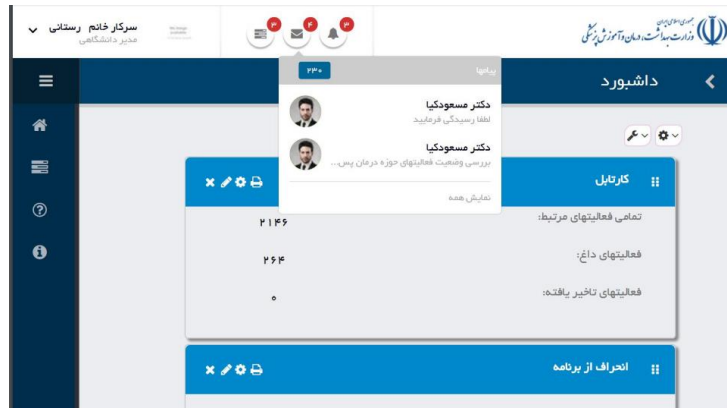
سرکار خانم رستانی
مدیر دانشگاهی

۳ ۴ ۳

جمهوری اسلامی ایران
وزارت بهداشت، درمان و آموزش پزشکی

داشبورد

پیامها ۲۳۰

دکتر مسعودکیا
لطفا رسیدگی فرمایید

دکتر مسعودکیا
بررسی وضعیت فعالیتهای حوزه درمان پس...

نمایش همه

کارتابل

تمامی فعالیتهای مرتبط: ۲۱۴۶

فعالیتهای داغ: ۲۶۴

فعالیتهای تاخیر یافته: ۰

انحراف از برنامه